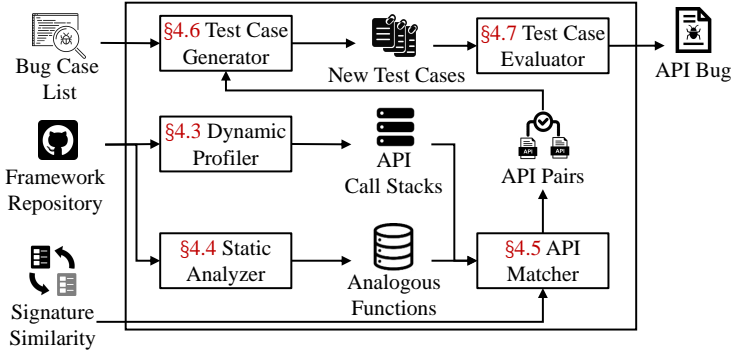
Bug Case List

§4.6 Test Case Generator

New Test Cases

§4.7 Test Case Evaluator

API Bug

Framework Repository

§4.3 Dynamic Profiler

API Call Stacks

API

API

API Pairs

§4.4 Static Analyzer

Analogous Functions

§4.5 API Matcher

Signature Similarity